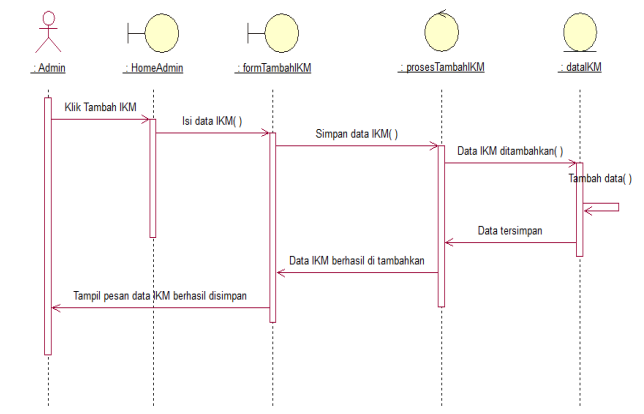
: Admin

: HomeAdmin

: formTambahIKM

: prosesTambahIKM

: dataIKM

Klik Tambah IKM

Isi data IKM( )

Simpan data IKM( )

Data IKM ditambahkan( )

Tambah data( )

Data tersimpan

Data IKM berhasil di tambahkan

Tampil pesan data IKM berhasil disimpan